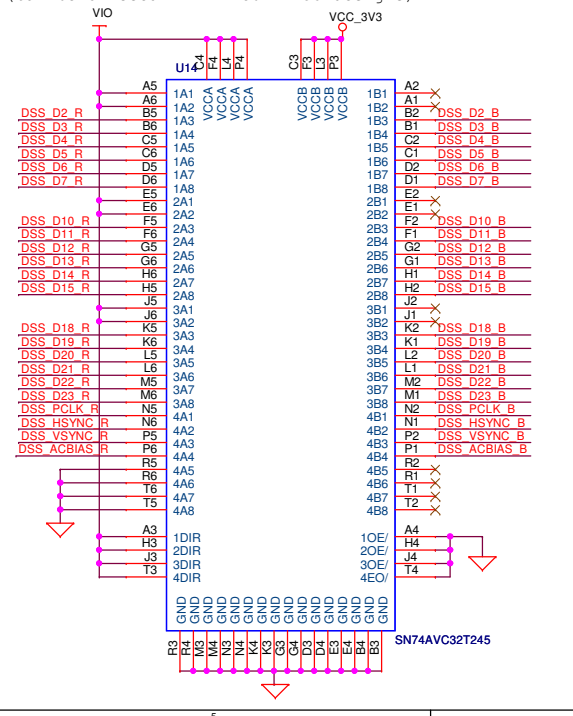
VIO
VCC_3V3
U14
C4 F4 L4 P4
VCCA VCCA VCCA VCCA
C3 F3 L3 P3
VCCB VCCB VCCB VCCB

A5 1A1
A6 1A2
DSS_D2_R B5 1A3
DSS_D3_R B6 1A4
DSS_D4_R C5 1A5
DSS_D5_R C6 1A6
DSS_D6_R D5 1A7
DSS_D7_R D6 1A8
E5 2A1
E6 2A2
DSS_D10_R F5 2A3
DSS_D11_R F6 2A4
DSS_D12_R G5 2A5
DSS_D13_R G6 2A6
DSS_D14_R H6 2A7
DSS_D15_R H5 2A8
J5 3A1
J6 3A2
DSS_D18_R K5 3A3
DSS_D19_R K6 3A4
DSS_D20_R L5 3A5
DSS_D21_R L6 3A6
DSS_D22_R M5 3A7
DSS_D23_R M6 3A8
DSS_PCLK_R N5 4A1
DSS_HSYNC_R N6 4A2
DSS_VSYNC_R P5 4A3
DSS_ACBIAS_R P6 4A4
R5 4A5
R6 4A6
T6 4A7
T5 4A8
A3 1DIR
H3 2DIR
J3 3DIR
T3 4DIR

1B1 A2
1B2 A1
1B3 B2 DSS_D2_B
1B4 B1 DSS_D3_B
1B5 C2 DSS_D4_B
1B6 C1 DSS_D5_B
1B7 D2 DSS_D6_B
1B8 D1 DSS_D7_B
2B1 E2
2B2 E1
2B3 F2 DSS_D10_B
2B4 F1 DSS_D11_B
2B5 G2 DSS_D12_B
2B6 G1 DSS_D13_B
2B7 H1 DSS_D14_B
2B8 H2 DSS_D15_B
3B1 J2
3B2 J1
3B3 K2 DSS_D18_B
3B4 K1 DSS_D19_B
3B5 L2 DSS_D20_B
3B6 L1 DSS_D21_B
3B7 M2 DSS_D22_B
3B8 M1 DSS_D23_B
4B1 N2 DSS_PCLK_B
4B2 N1 DSS_HSYNC_B
4B3 P2 DSS_VSYNC_B
4B4 P1 DSS_ACBIAS_B
4B5 R2
4B6 R1
4B7 T1
4B8 T2
1OE/ A4
2OE/ H4
3OE/ J4
4EO/ T4

GND GND GND GND GND GND GND GND GND GND GND GND GND GND GND GND
R3 R4 M3 M4 N3 N4 K3 K4 G3 G4 D3 D4 E3 E4 B4 B3
SN74AVC32T245